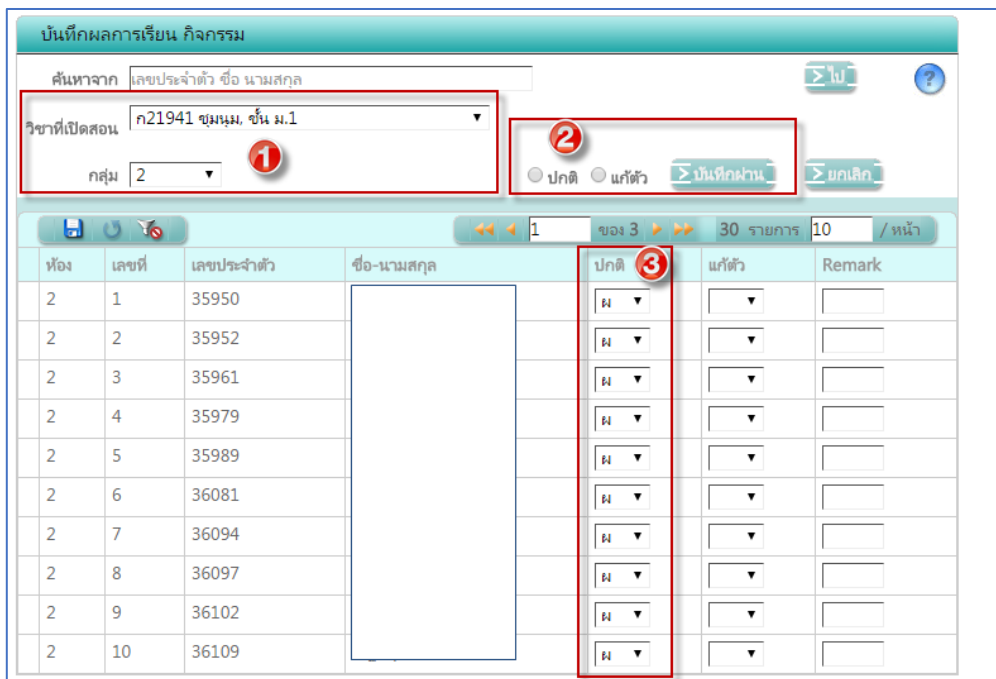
บันทึกผลการเรียน กิจกรรม

ค้นหาจาก เลขประจำตัว ชื่อ นามสกุล

ไป

?

วิชาที่เปิดสอน ก21941 ชุมนุม, ชั้น ม.1

กลุ่ม 2

1

2

ปกติ แก้ตัว บันทึกผ่าน ยกเลิก

1 ของ 3 30 รายการ 10 / หน้า

3

| ห้อง | เลขที่ | เลขประจำตัว | ชื่อ-นามสกุล | ปกติ | แก้ตัว | Remark |
|---|---|---|---|---|---|---|
| 2 | 1 | 35950 | | ผ | | |
| 2 | 2 | 35952 | | ผ | | |
| 2 | 3 | 35961 | | ผ | | |
| 2 | 4 | 35979 | | ผ | | |
| 2 | 5 | 35989 | | ผ | | |
| 2 | 6 | 36081 | | ผ | | |
| 2 | 7 | 36094 | | ผ | | |
| 2 | 8 | 36097 | | ผ | | |
| 2 | 9 | 36102 | | ผ | | |
| 2 | 10 | 36109 | | ผ | | |